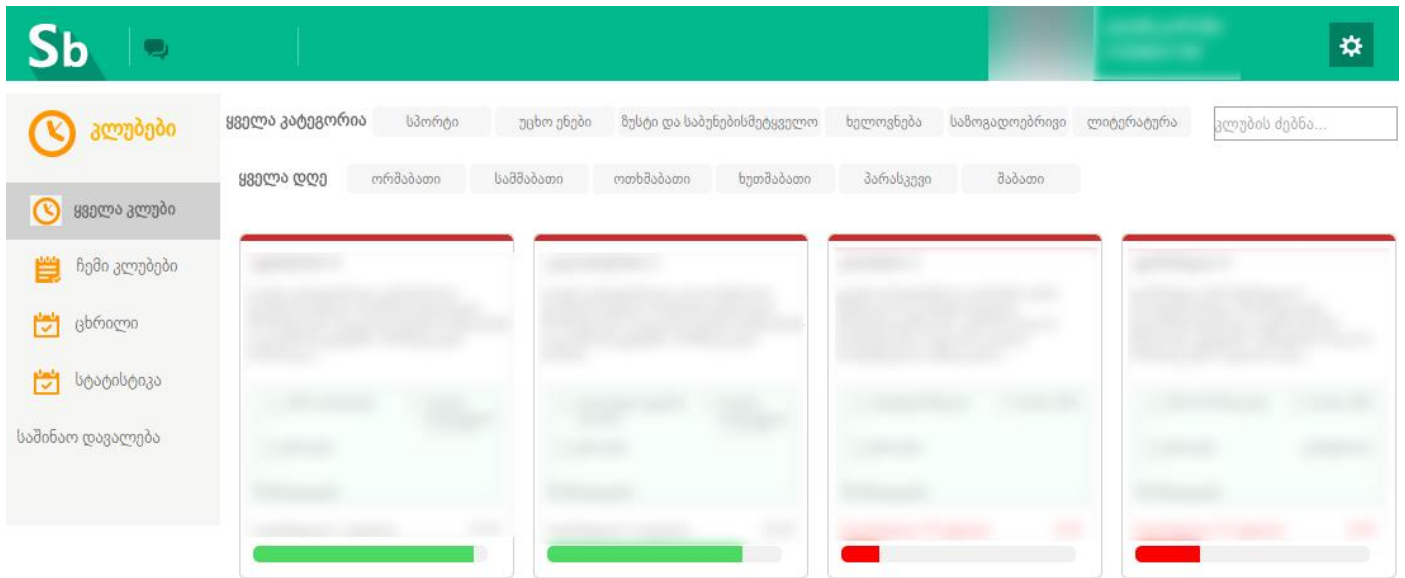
Sb

კლუბები

ყველა კლუბი

ჩემი კლუბები

ცხრილი

სტატისტიკა

საშინაო დავალება

ყველა კატეგორია სპორტი უცხო ენები ზუსტი და საბუნებისმეტყველო ხელოვნება საზოგადოებრივი ლიტერატურა კლუბის ძებნა...

ყველა დღე ორშაბათი სამშაბათი ოთხშაბათი ხუთშაბათი პარასკევი შაბათი